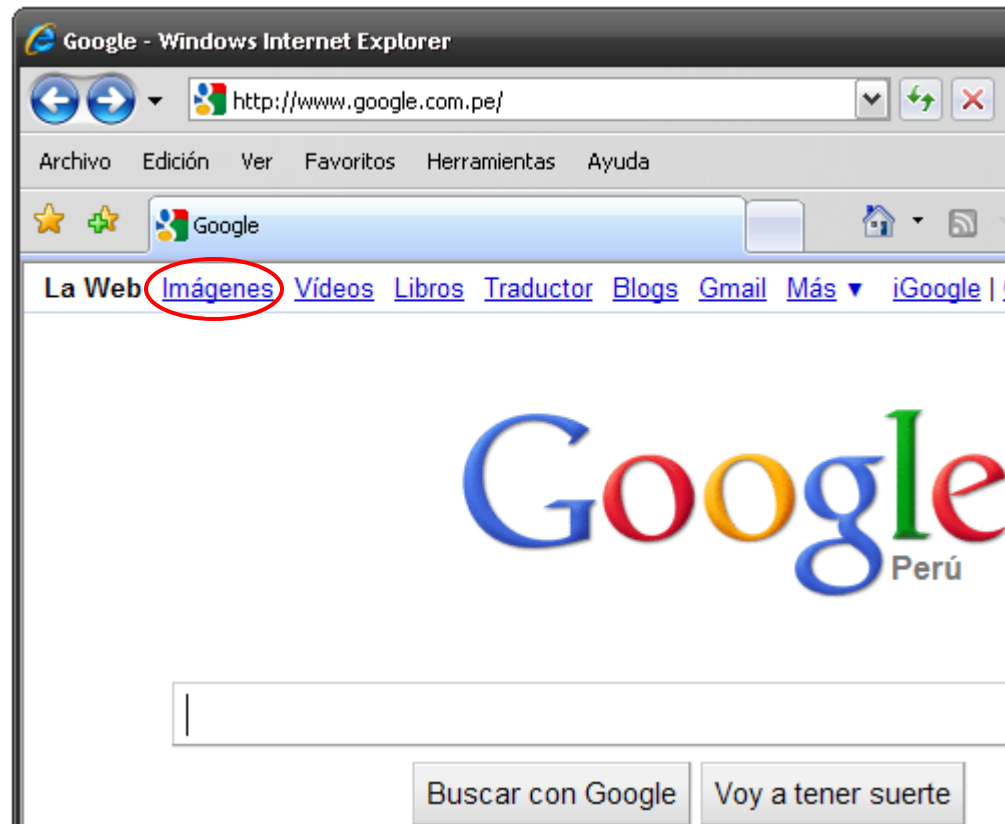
Google - Windows Internet Explorer

http://www.google.com.pe/

Archivo Edición Ver Favoritos Herramientas Ayuda

Google

La Web Imágenes Vídeos Libros Traductor Blogs Gmail Más ▼ iGoogle |

Google
Perú

Buscar con Google Voy a tener suerte